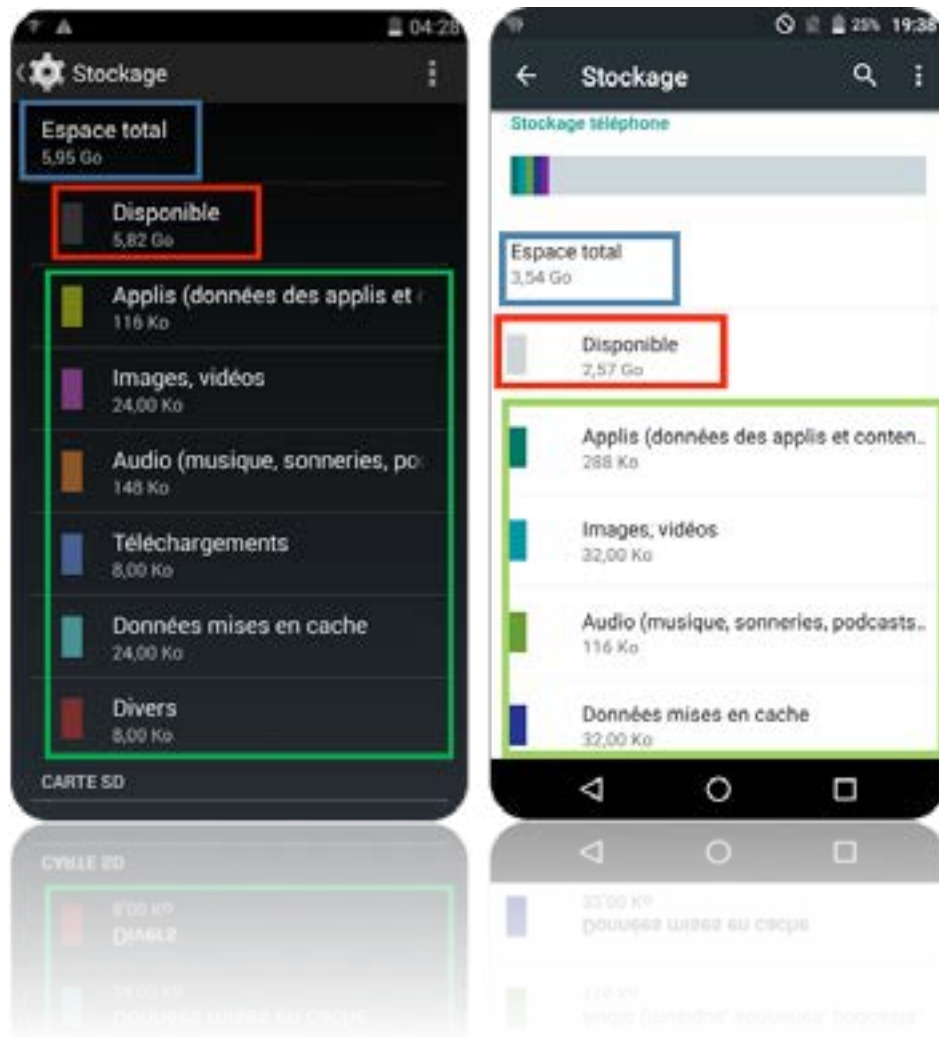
04:28

Stockage

Espace total
5,95 Go

Disponible
5,82 Go

Applis (données des applis et
116 Ko

Images, vidéos
24,00 Ko

Audio (musique, sonneries, po
148 Ko

Téléchargements
8,00 Ko

Données mises en cache
24,00 Ko

Divers
8,00 Ko

CARTE SD

25% 19:38

Stockage

Stockage téléphone

Espace total
3,54 Go

Disponible
2,57 Go

Applis (données des applis et conten...
288 Ko

Images, vidéos
32,00 Ko

Audio (musique, sonneries, podcasts...
116 Ko

Données mises en cache
32,00 Ko